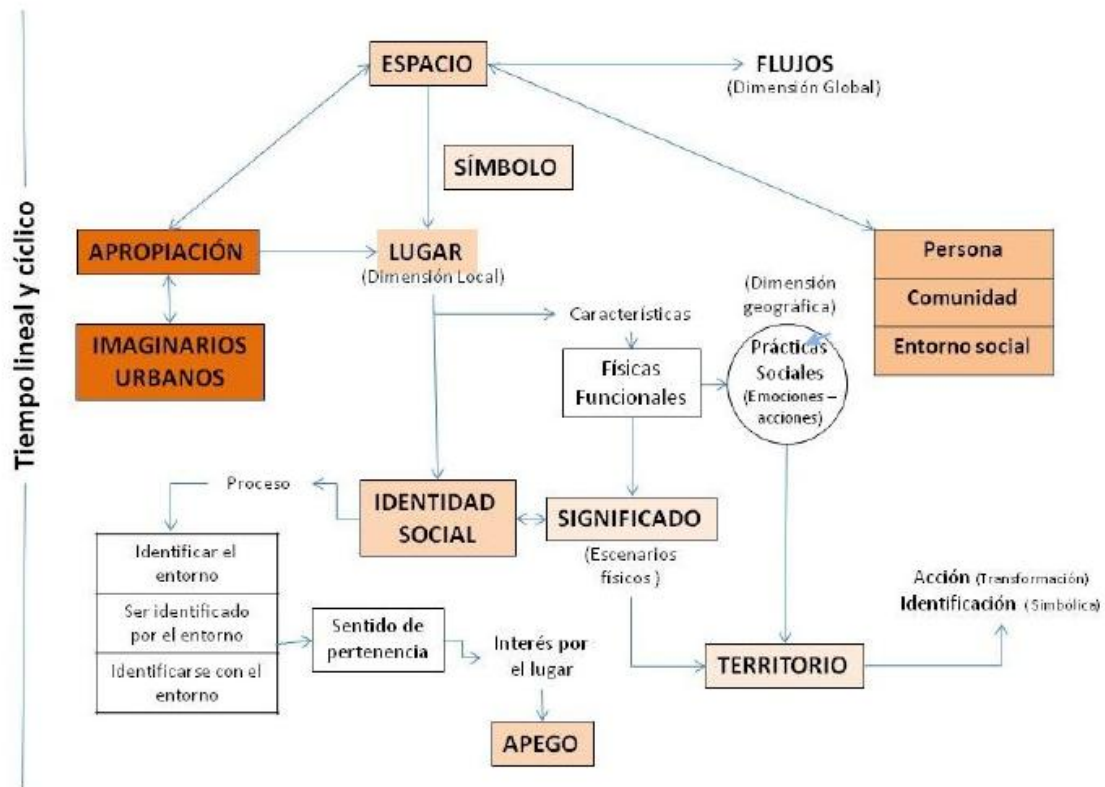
Tiempo lineal y cíclico

ESPACIO

FLUJOS
(Dimensión Global)

SÍMBOLO

APROPIACIÓN

LUGAR
(Dimensión Local)

Persona

Comunidad

Entorno social

IMAGINARIOS URBANOS

(Dimensión geográfica)

Características

Físicas Funcionales

Prácticas Sociales
(Emociones – acciones)

Proceso

IDENTIDAD SOCIAL

SIGNIFICADO

(Escenarios físicos)

| Identificar el entorno |
|---|
| Ser identificado por el entorno |
| Identificarse con el entorno |

Sentido de pertenencia

Interés por el lugar

APEGO

TERRITORIO

Acción (Transformación)
Identificación (Simbólica)